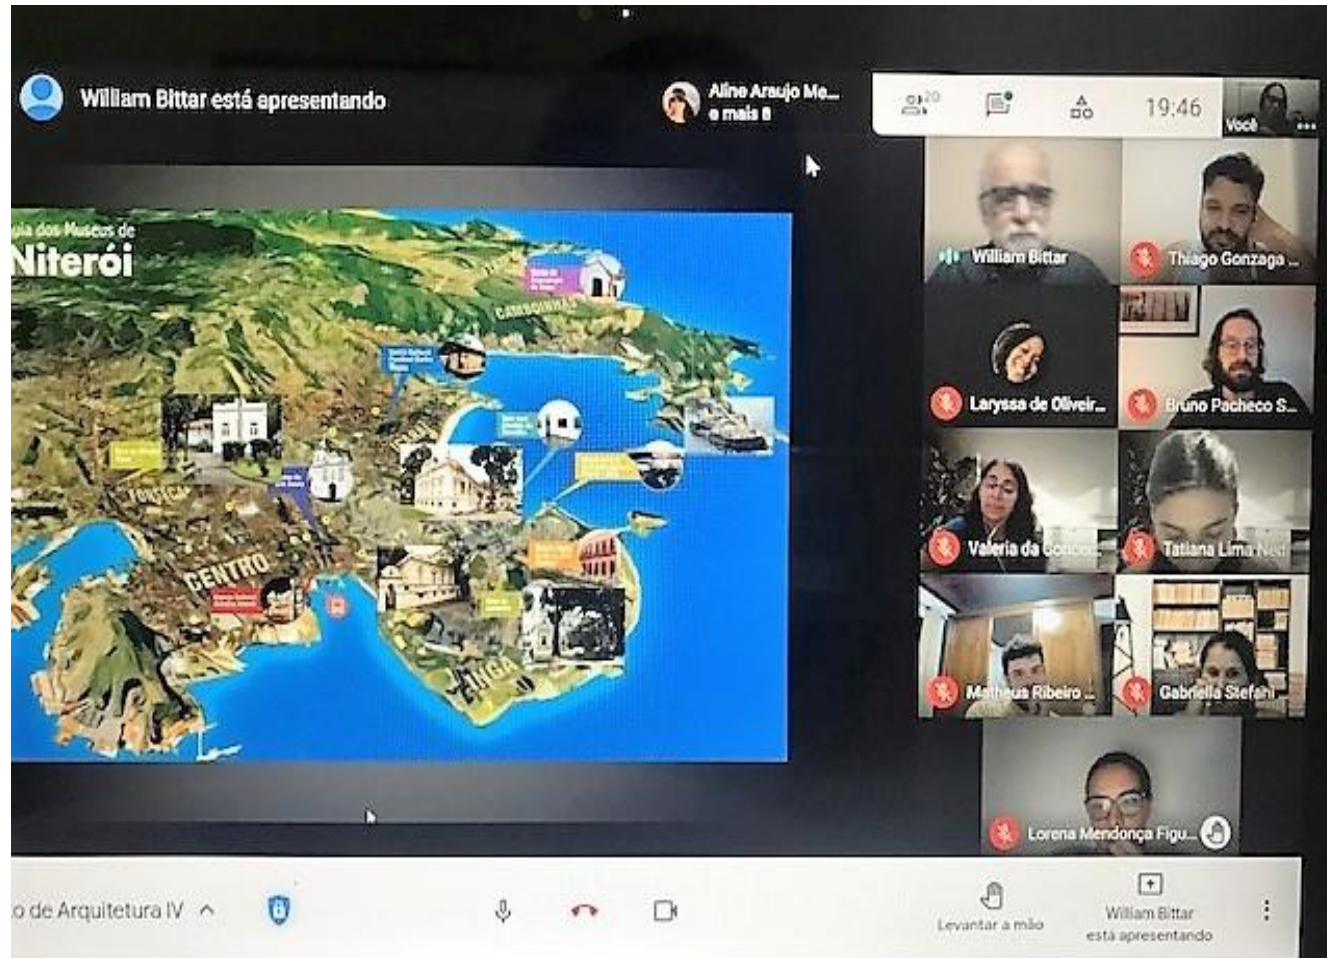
William Bittar está apresentando

Aline Araujo Me...
e mais 8

20

19:46

Você

...pia dos Museus de
Niterói

CAMBOINHAS

ICARAÍ

CENTRO

INGÁ

William Bittar

Thiago Gonzaga ...

Laryssa de Oliveir...

Bruno Pacheco S...

Valeria da Concei...

Tatiana Lima Ned...

Matheus Ribeiro ...

Gabriella Stefani...

Lorena Mendonça Figu...

...o de Arquitetura IV

Levantar a mão

William Bittar
está apresentando